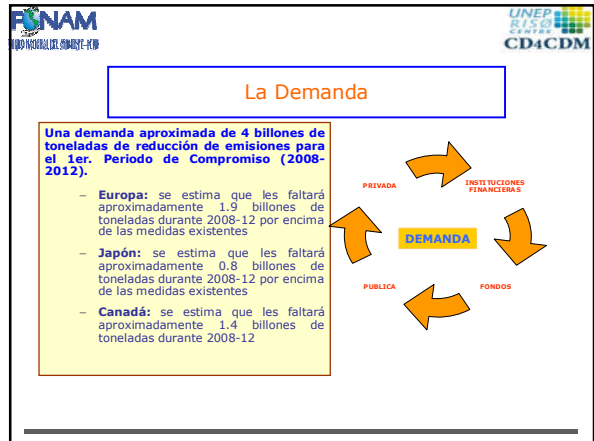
FONAM
FONDO NACIONAL DEL AMBIENTE - PERU

UNEP RISØ CENTRE
CD4CDM

La Demanda

Una demanda aproximada de 4 billones de toneladas de reducción de emisiones para el 1er. Periodo de Compromiso (2008-2012).

– Europa: se estima que les faltará aproximadamente 1.9 billones de toneladas durante 2008-12 por encima de las medidas existentes

– Japón: se estima que les faltará aproximadamente 0.8 billones de toneladas durante 2008-12 por encima de las medidas existentes

– Canadá: se estima que les faltará aproximadamente 1.4 billones de toneladas durante 2008-12

PRIVADA

INSTITUCIONES FINANCIERAS

DEMANDA

PUBLICA

FONDOS